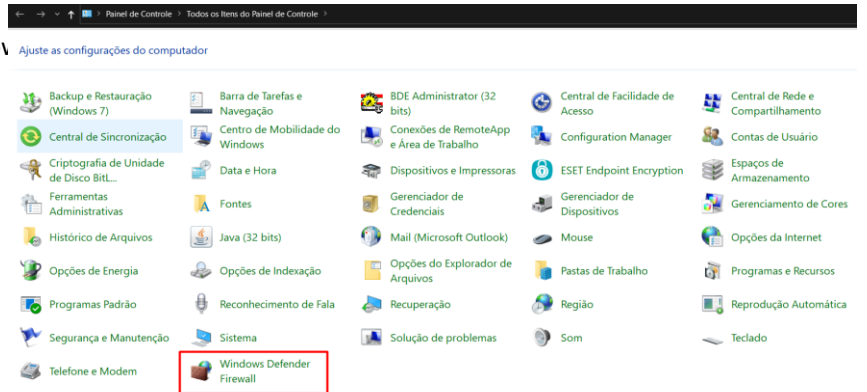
Painel de Controle › Todos os Itens do Painel de Controle

Ajuste as configurações do computador

| | | | | |
|---|---|---|---|---|
| Backup e Restauração (Windows 7) | Barra de Tarefas e Navegação | BDE Administrator (32 bits) | Central de Facilidade de Acesso | Central de Rede e Compartilhamento |
| Central de Sincronização | Centro de Mobilidade do Windows | Conexões de RemoteApp e Área de Trabalho | Configuration Manager | Contas de Usuário |
| Criptografia de Unidade de Disco BitL... | Data e Hora | Dispositivos e Impressoras | ESET Endpoint Encryption | Espaços de Armazenamento |
| Ferramentas Administrativas | Fontes | Gerenciador de Credenciais | Gerenciador de Dispositivos | Gerenciamento de Cores |
| Histórico de Arquivos | Java (32 bits) | Mail (Microsoft Outlook) | Mouse | Opções da Internet |
| Opções de Energia | Opções de Indexação | Opções do Explorador de Arquivos | Pastas de Trabalho | Programas e Recursos |
| Programas Padrão | Reconhecimento de Fala | Recuperação | Região | Reprodução Automática |
| Segurança e Manutenção | Sistema | Solução de problemas | Som | Teclado |
| Telefone e Modem | Windows Defender Firewall | | | |